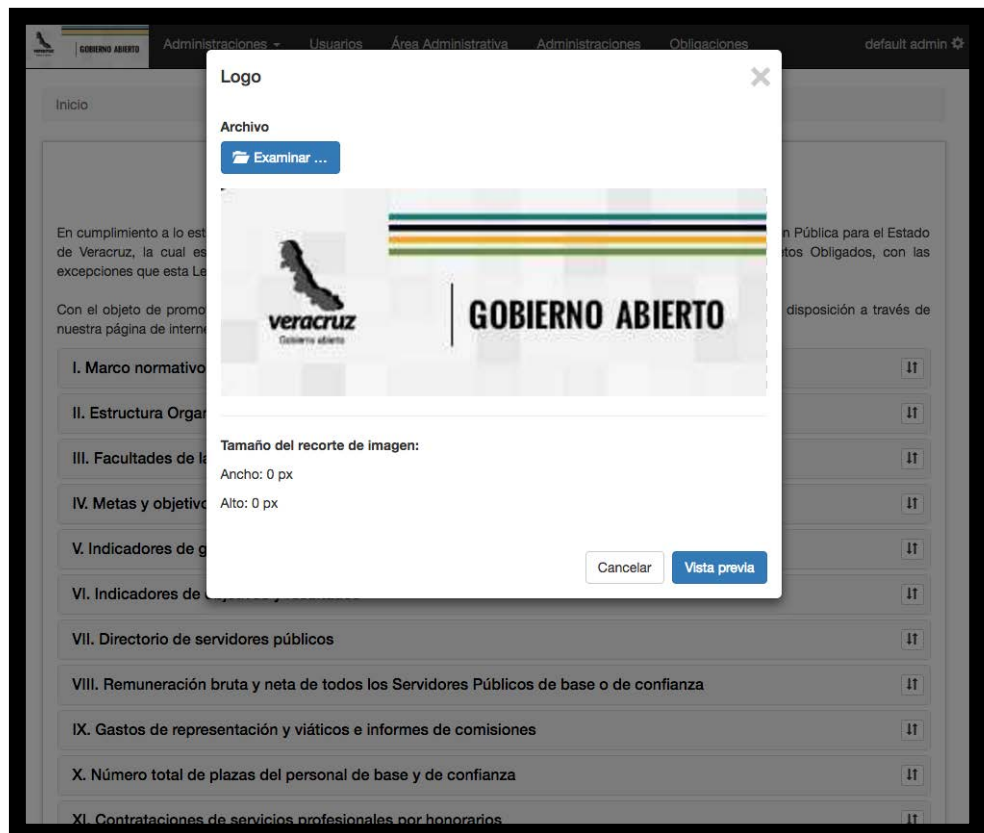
GOBIERNO ABIERTO Administraciones Usuarios Área Administrativa Administraciones Obligaciones default admin

Inicio

Logo

Archivo

Examinar ...

veracruz
Gobierno abierto

GOBIERNO ABIERTO

Tamaño del recorte de imagen:

Ancho: 0 px

Alto: 0 px

Cancelar Vista previa

En cumplimiento a lo est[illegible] n Pública para el Estado de Veracruz, la cual es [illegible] tos Obligados, con las excepciones que esta Le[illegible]

Con el objeto de promo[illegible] disposición a través de nuestra página de intern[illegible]

I. Marco normativo

II. Estructura Orga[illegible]

III. Facultades de l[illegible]

IV. Metas y objetiv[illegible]

V. Indicadores de g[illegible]

VI. Indicadores de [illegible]

VII. Directorio de servidores públicos

VIII. Remuneración bruta y neta de todos los Servidores Públicos de base o de confianza

IX. Gastos de representación y viáticos e informes de comisiones

X. Número total de plazas del personal de base y de confianza

XI. Contrataciones de servicios profesionales por honorarios